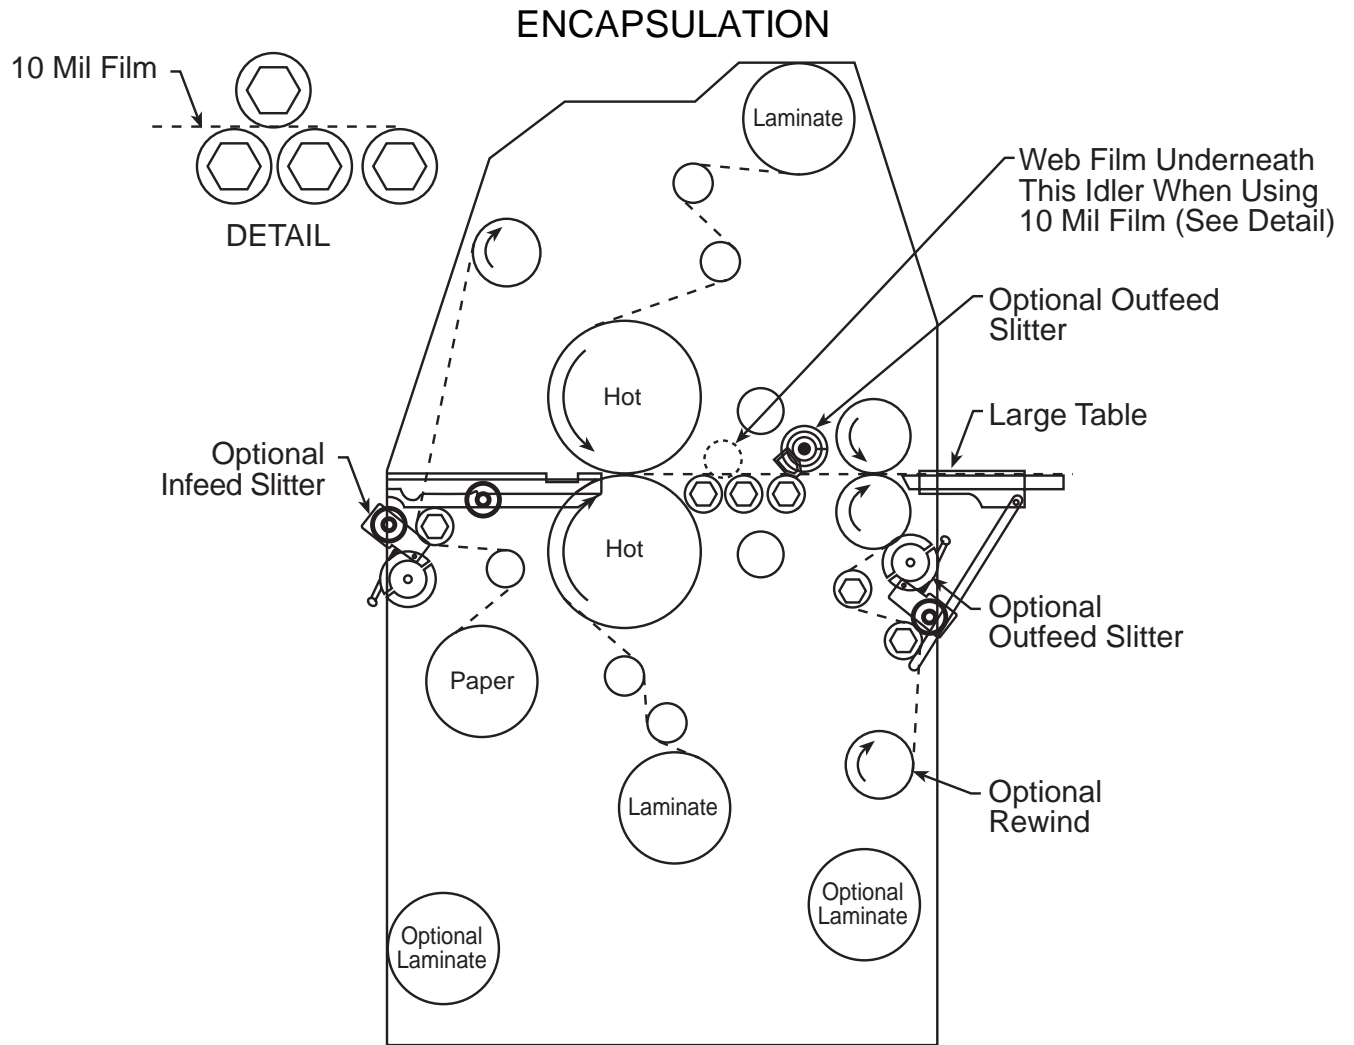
ENCAPSULATION

10 Mil Film

DETAIL

Laminate

Web Film Underneath This Idler When Using 10 Mil Film (See Detail)

Optional Outfeed Slitter

Hot

Large Table

Optional Infeed Slitter

Hot

Optional Outfeed Slitter

Paper

Laminate

Optional Rewind

Optional Laminate

Optional Laminate